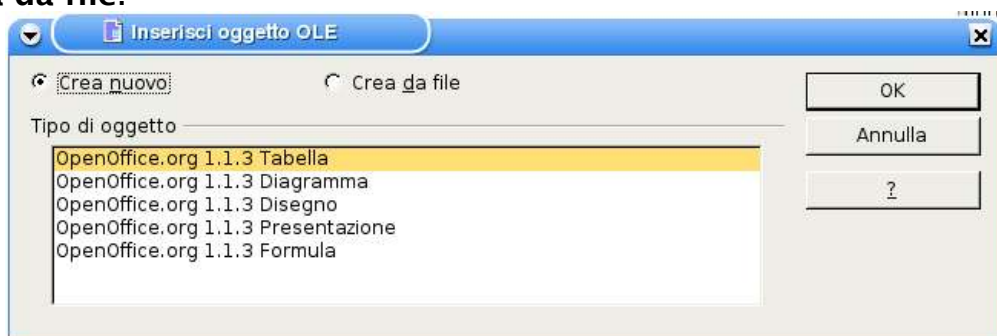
da file.

Inserisci oggetto OLE

Crea nuovo

Crea da file

OK

Annulla

?

Tipo di oggetto

OpenOffice.org 1.1.3 Tabella
OpenOffice.org 1.1.3 Diagramma
OpenOffice.org 1.1.3 Disegno
OpenOffice.org 1.1.3 Presentazione
OpenOffice.org 1.1.3 Formula